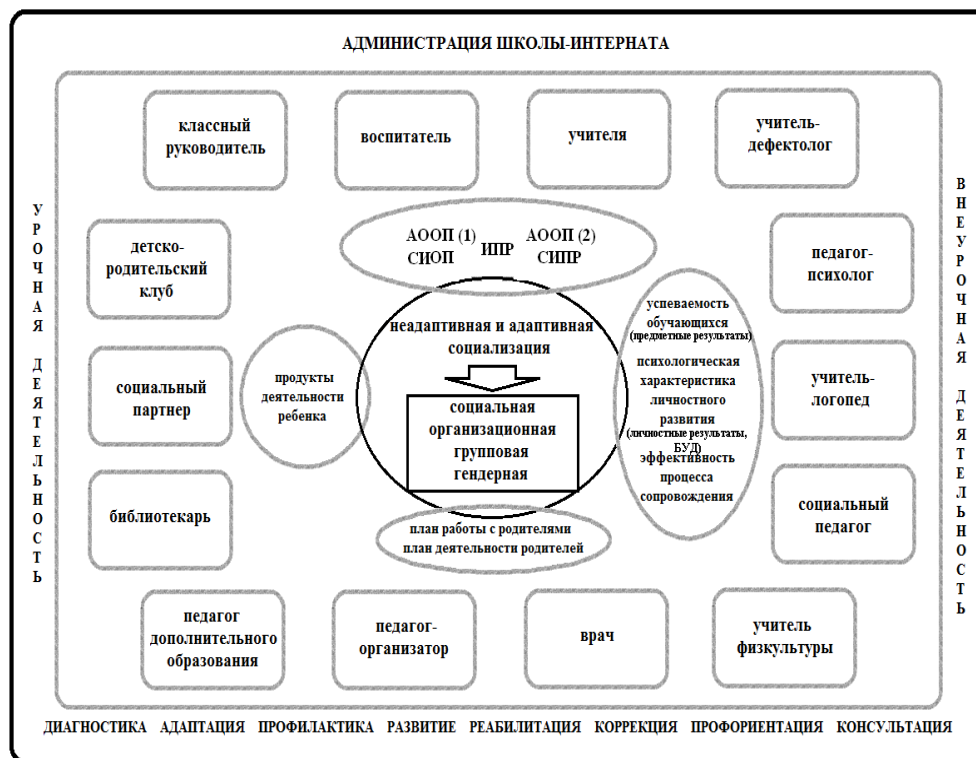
АДМИНИСТРАЦИЯ ШКОЛЫ-ИНТЕРНАТА

классный руководитель

воспитатель

учителя

учитель-дефектолог

У
Р
О
Ч
Н
А
Я

Д
Е
Я
Т
Е
Л
Ь
Н
О
С
Т
Ь

В
Н
Е
У
Р
О
Ч
Н
А
Я

Д
Е
Я
Т
Е
Л
Ь
Н
О
С
Т
Ь

детско-родительский клуб

АООП (1) СИОП

ИПР

АООП (2) СИПР

педагог-психолог

успеваемость обучающихся (предметные результаты)

психологическая характеристика личностного развития (личностные результаты, БУД)

эффективность процесса сопровождения

неадаптивная и адаптивная социализация

социальный партнер

продукты деятельности ребенка

социальная организационная групповая гендерная

учитель-логопед

библиотекарь

план работы с родителями план деятельности родителей

социальный педагог

педагог дополнительного образования

педагог-организатор

врач

учитель физкультуры

ДИАГНОСТИКА АДАПТАЦИЯ ПРОФИЛАКТИКА РАЗВИТИЕ РЕАБИЛИТАЦИЯ КОРРЕКЦИЯ ПРОФОРИЕНТАЦИЯ КОНСУЛЬТАЦИЯ